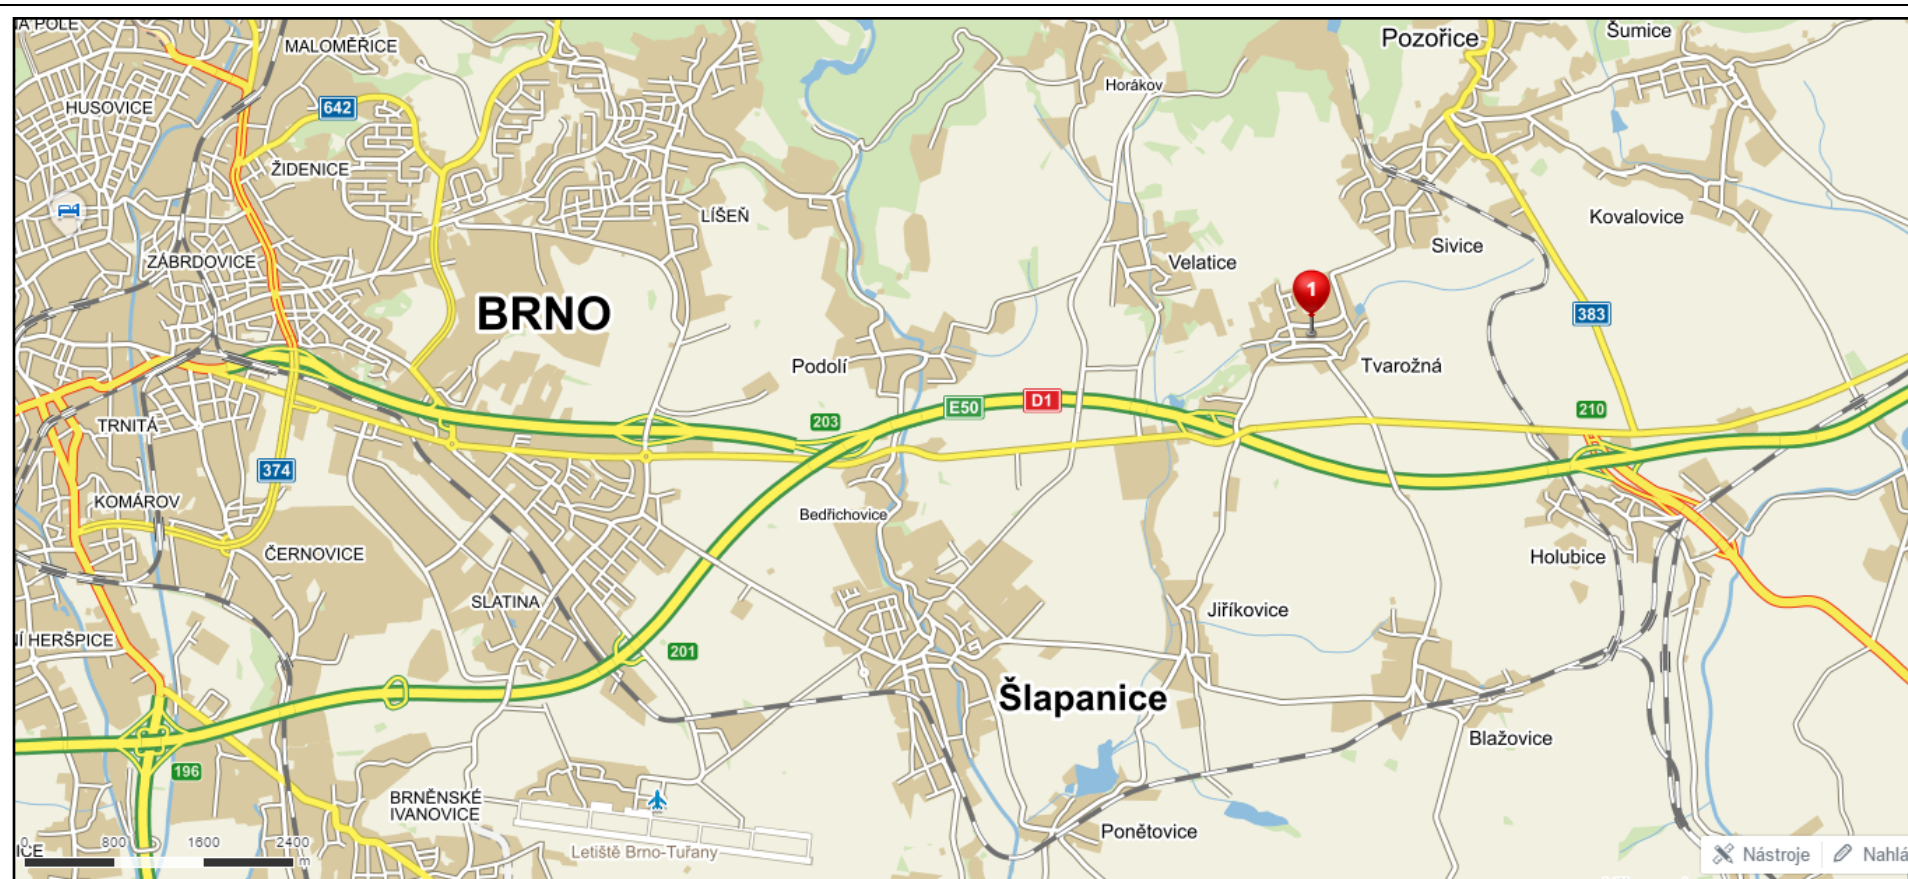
A POLE
MALOMĚŘICE
HUSOVICE
642
ŽIDENICE
LÍŠEŇ
ZÁBRDOVICE
BRNO
Horákov
Pozořice
Šumice
Kovalovice
Sivice
Velatice
1
383
Tvarožná
Podolí
E50
D1
203
210
TRNITÁ
374
KOMÁROV
Bedřichovice
Holubice
ČERNOVICE
SLATINA
Jiříkovice
Í HEŘSPICE
201
Šlapanice
Blažovice
196
BRNĚNSKÉ IVANOVICE
Ponětovice
ICE
0
800
1600
2400
m
Letiště Brno-Tuřany
Nástroje
Nahlá